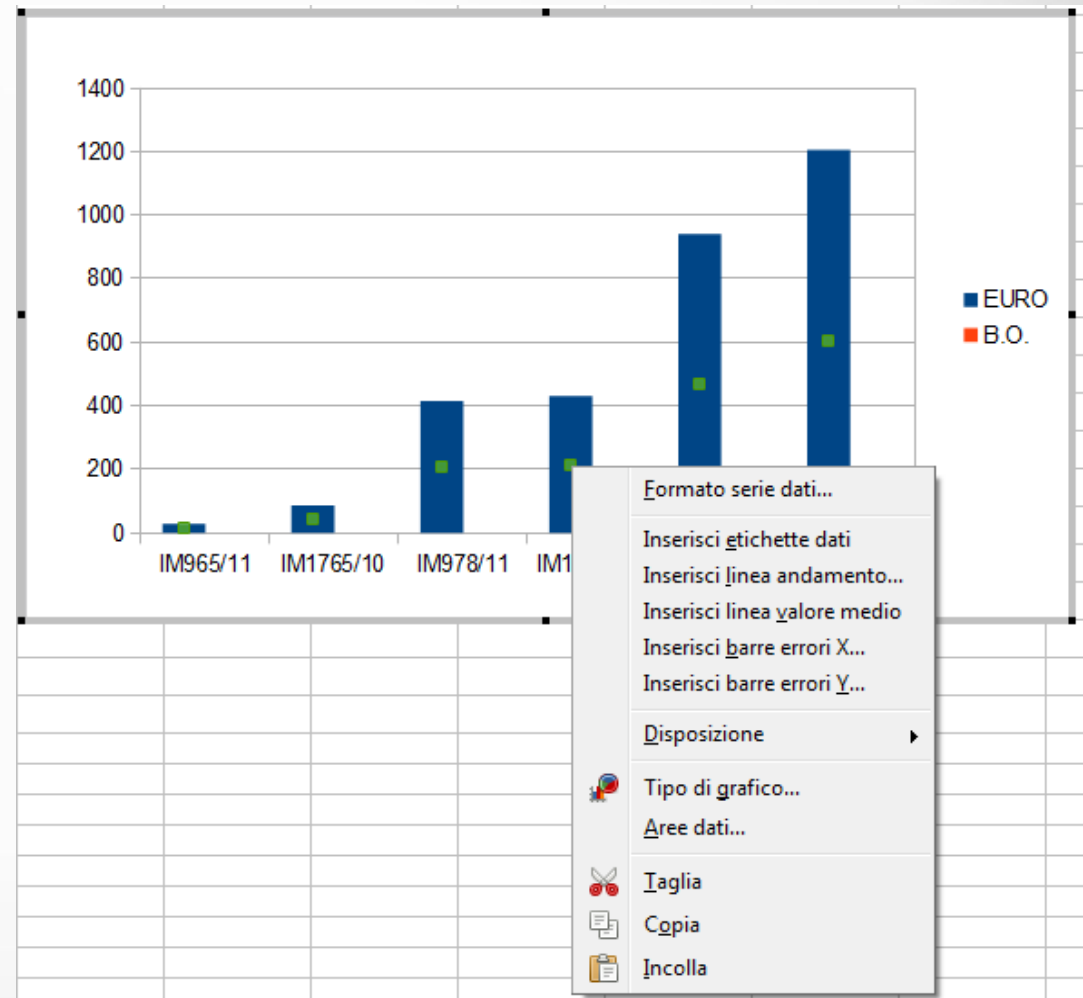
1400
1200
1000
800
600
400
200
0

IM965/11 IM1765/10 IM978/11 IM1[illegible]

EURO
B.O.

Formato serie dati...
Inserisci etichette dati
Inserisci linea andamento...
Inserisci linea valore medio
Inserisci barre errori X...
Inserisci barre errori Y...
Disposizione
Tipo di grafico...
Aree dati...
Taglia
Copia
Incolla